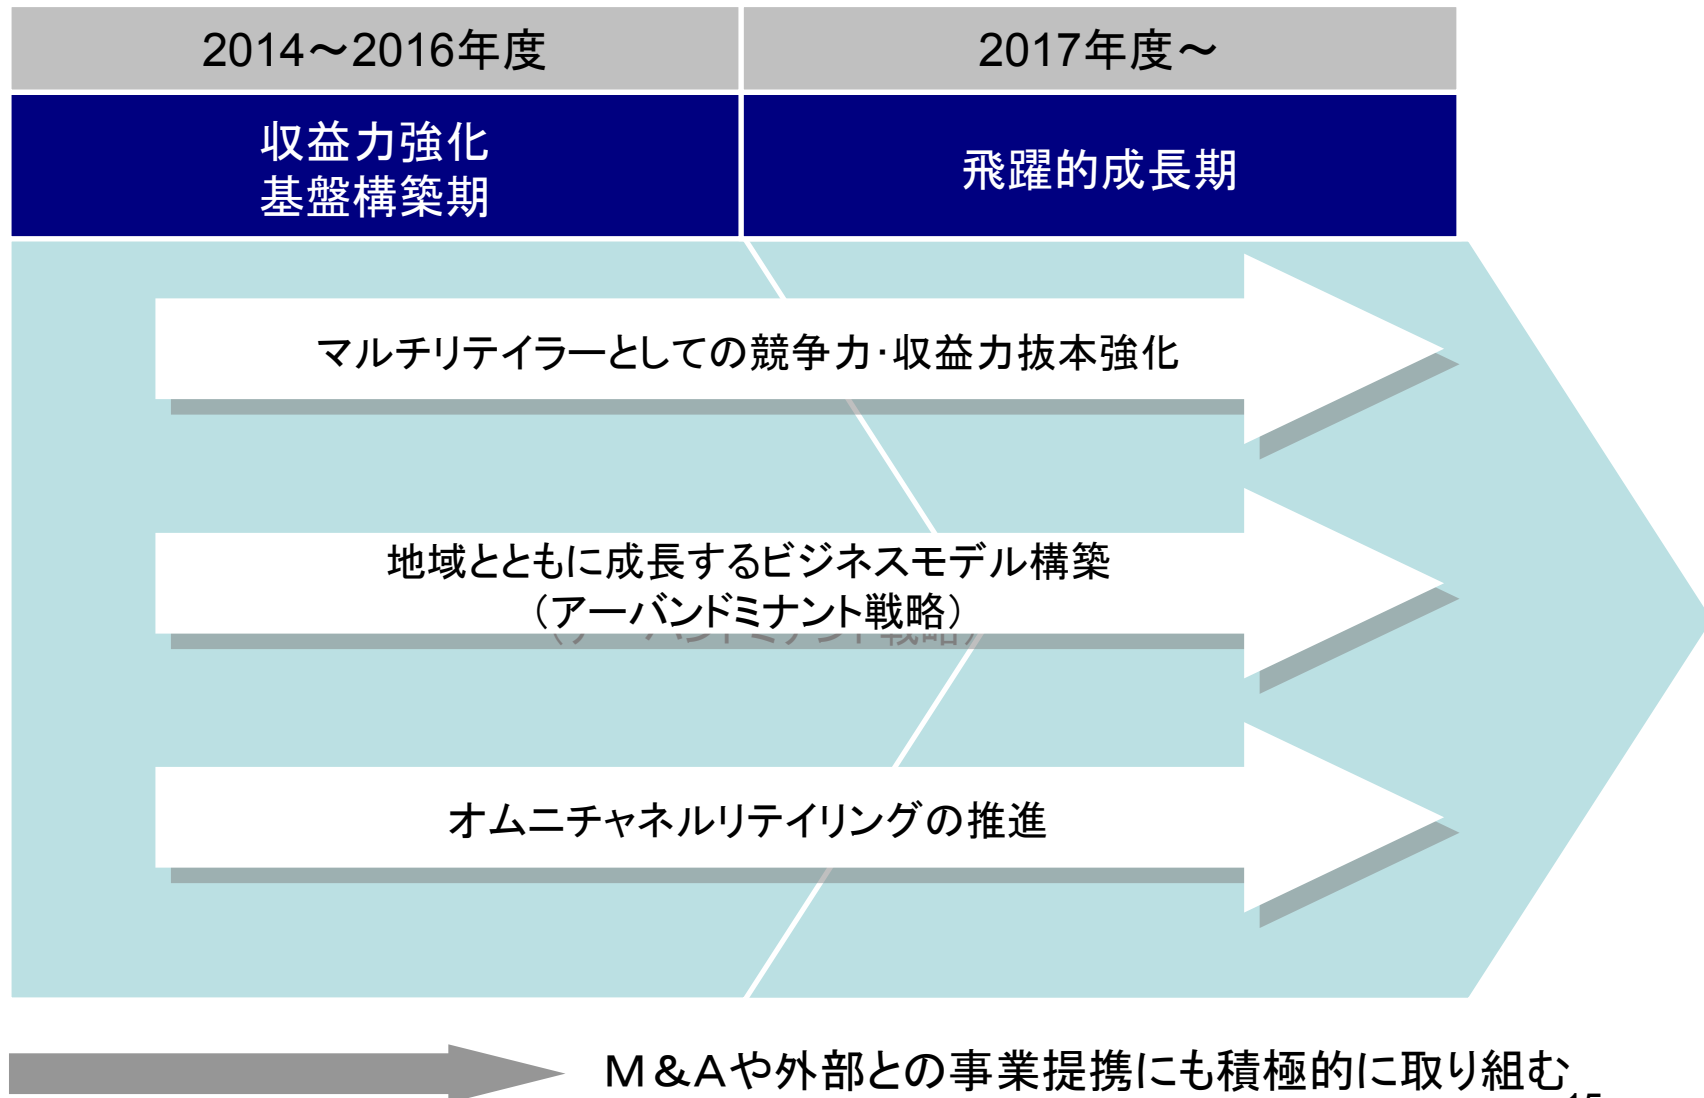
| 2014～2016年度 | 2017年度～ |
|---|---|
| 収益力強化 基盤構築期 | 飛躍的成長期 |

マルチリテイラーとしての競争力･収益力抜本強化

地域とともに成長するビジネスモデル構築
（アーバンドミナント戦略）

オムニチャネルリテイリングの推進

Ｍ＆Ａや外部との事業提携にも積極的に取り組む

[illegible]